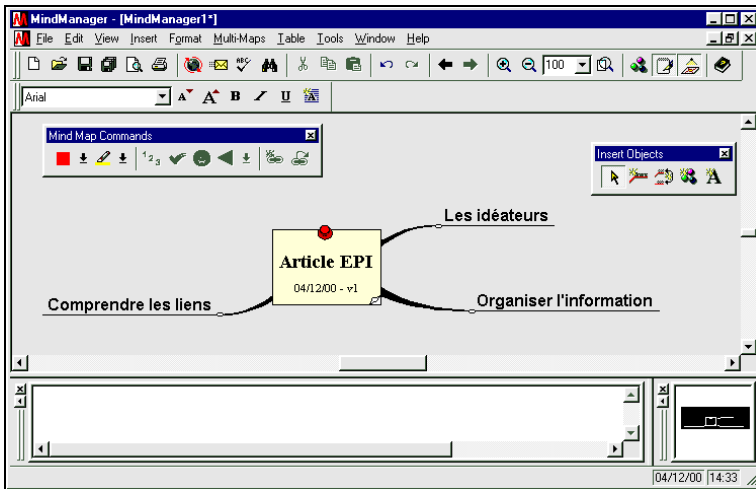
MindManager - [MindManager1*]

File Edit View Insert Format Multi-Maps Table Tools Window Help

100

Arial

Mind Map Commands

$^1 2_3$

Insert Objects

Les idéateurs

Article EPI

04/12/00 - v1

Comprendre les liens

Organiser l'information

04/12/00 14:33